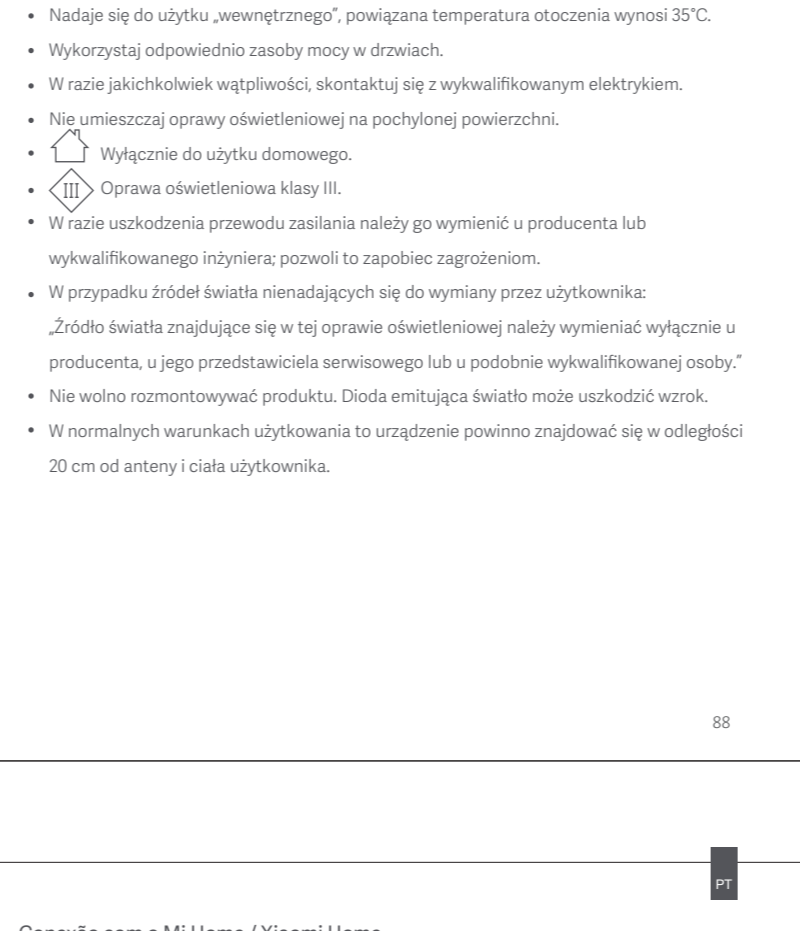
• Nadaje się do użytku „wewnętrznego", powiązana temperatura otoczenia wynosi 35°C.
• Wykorzystaj odpowiednio zasoby mocy w drzwiach.
• W razie jakichkolwiek wątpliwości, skontaktuj się z wykwalifikowanym elektrykiem.
• Nie umieszczaj oprawy oświetleniowej na pochylonej powierzchni.
• Wyłącznie do użytku domowego.
• III Oprawa oświetleniowa klasy III.
• W razie uszkodzenia przewodu zasilania należy go wymienić u producenta lub wykwalifikowanego inżyniera; pozwoli to zapobiec zagrożeniom.
• W przypadku źródeł światła nienadających się do wymiany przez użytkownika: „Źródło światła znajdujące się w tej oprawie oświetleniowej należy wymieniać wyłącznie u producenta, u jego przedstawiciela serwisowego lub u podobnie wykwalifikowanej osoby."
• Nie wolno rozmontowywać produktu. Dioda emitująca światło może uszkodzić wzrok.
• W normalnych warunkach użytkowania to urządzenie powinno znajdować się w odległości 20 cm od anteny i ciała użytkownika.

88

PT

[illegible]